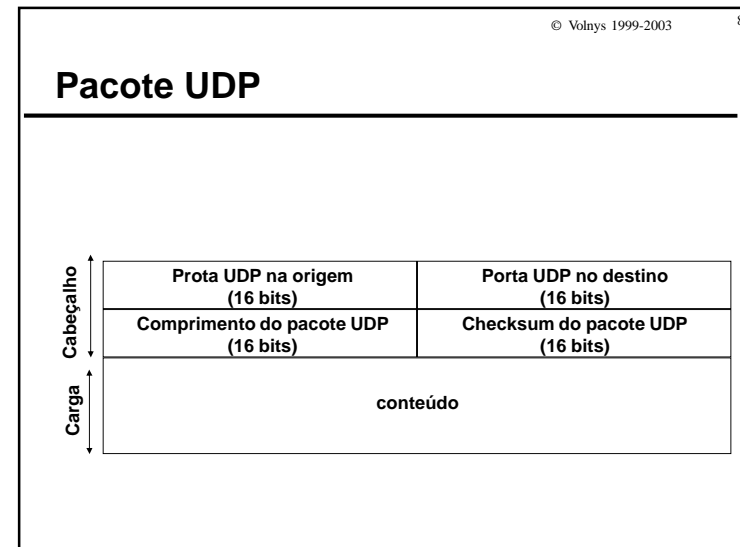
© Volnys 1999-2003

8

Pacote UDP

Cabeçalho

Carga

| Prota UDP na origem (16 bits) | Porta UDP no destino (16 bits) |
|---|---|
| Comprimento do pacote UDP (16 bits) | Checksum do pacote UDP (16 bits) |

conteúdo